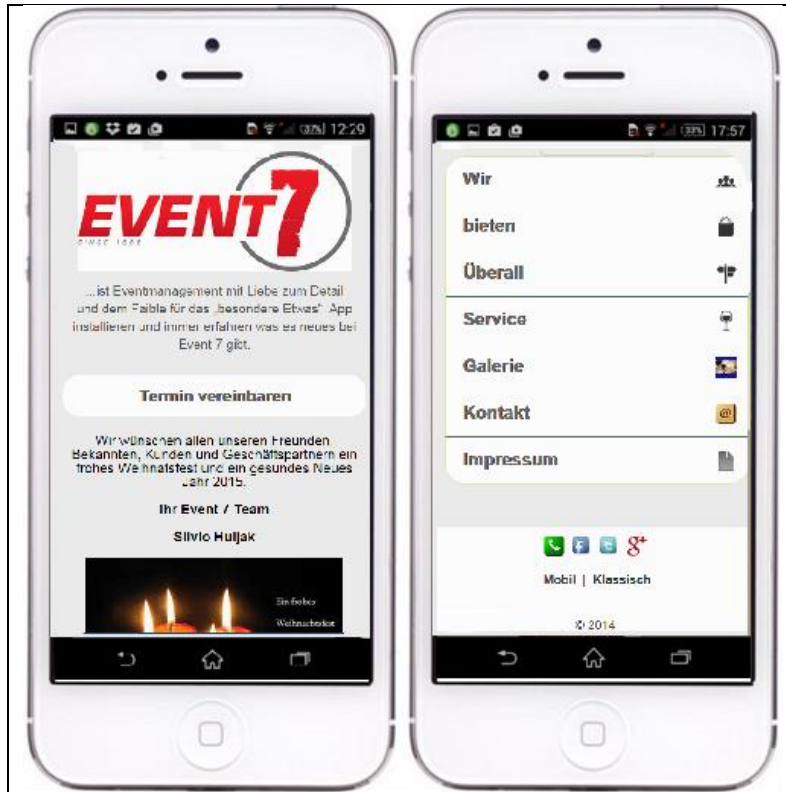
(33%) 12:29

EVENT7

SINCE 1999

...ist Eventmanagement mit Liebe zum Detail und dem Faible für das „besondere Etwas". App installieren und immer erfahren was es neues bei Event 7 gibt.

Termin vereinbaren

Wir wünschen allen unseren Freunden, Bekannten, Kunden und Geschäftspartnern ein frohes Weihnachtsfest und ein gesundes Neues Jahr 2015.

Ihr Event / Team

Silvio Huljak

Ein frohes Weihnachtsfest

(33%) 17:57

Wir

bieten

Überall

Service

Galerie

Kontakt

Impressum

g+

Mobil | Klassisch

© 2014